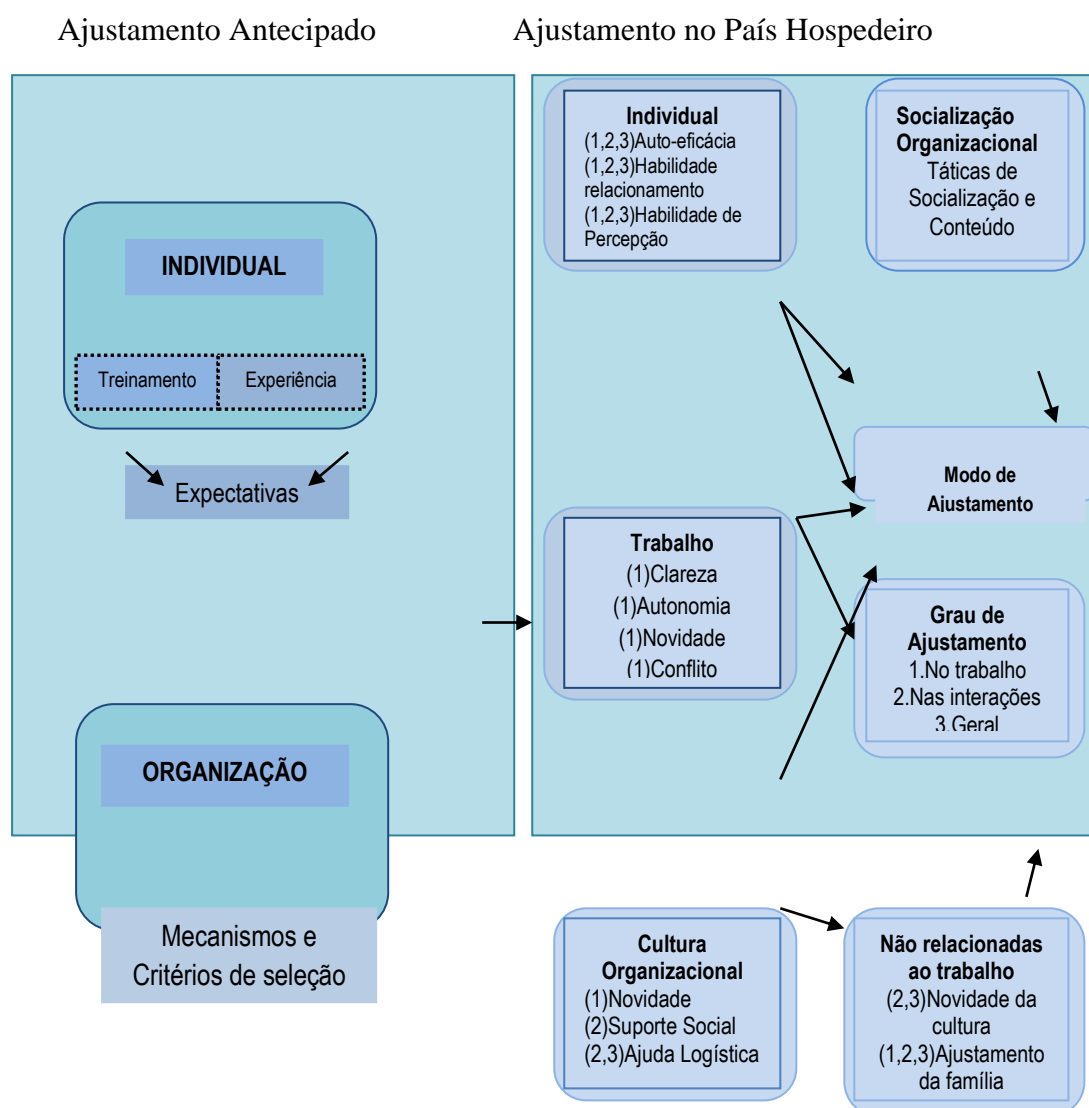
Ajustamento Antecipado

Ajustamento no País Hospedeiro

INDIVIDUAL

Treinamento

Experiência

Expectativas

ORGANIZAÇÃO

Mecanismos e Critérios de seleção

Individual
(1,2,3)Auto-eficácia
(1,2,3)Habilidade relacionamento
(1,2,3)Habilidade de Percepção

Socialização Organizacional
Táticas de Socialização e Conteúdo

Modo de Ajustamento

Trabalho
(1)Clareza
(1)Autonomia
(1)Novidade
(1)Conflito

Grau de Ajustamento
1.No trabalho
2.Nas interações
3.Geral

Cultura Organizacional
(1)Novidade
(2)Suporte Social
(2,3)Ajuda Logística

Não relacionadas ao trabalho
(2,3)Novidade da cultura
(1,2,3)Ajustamento da família